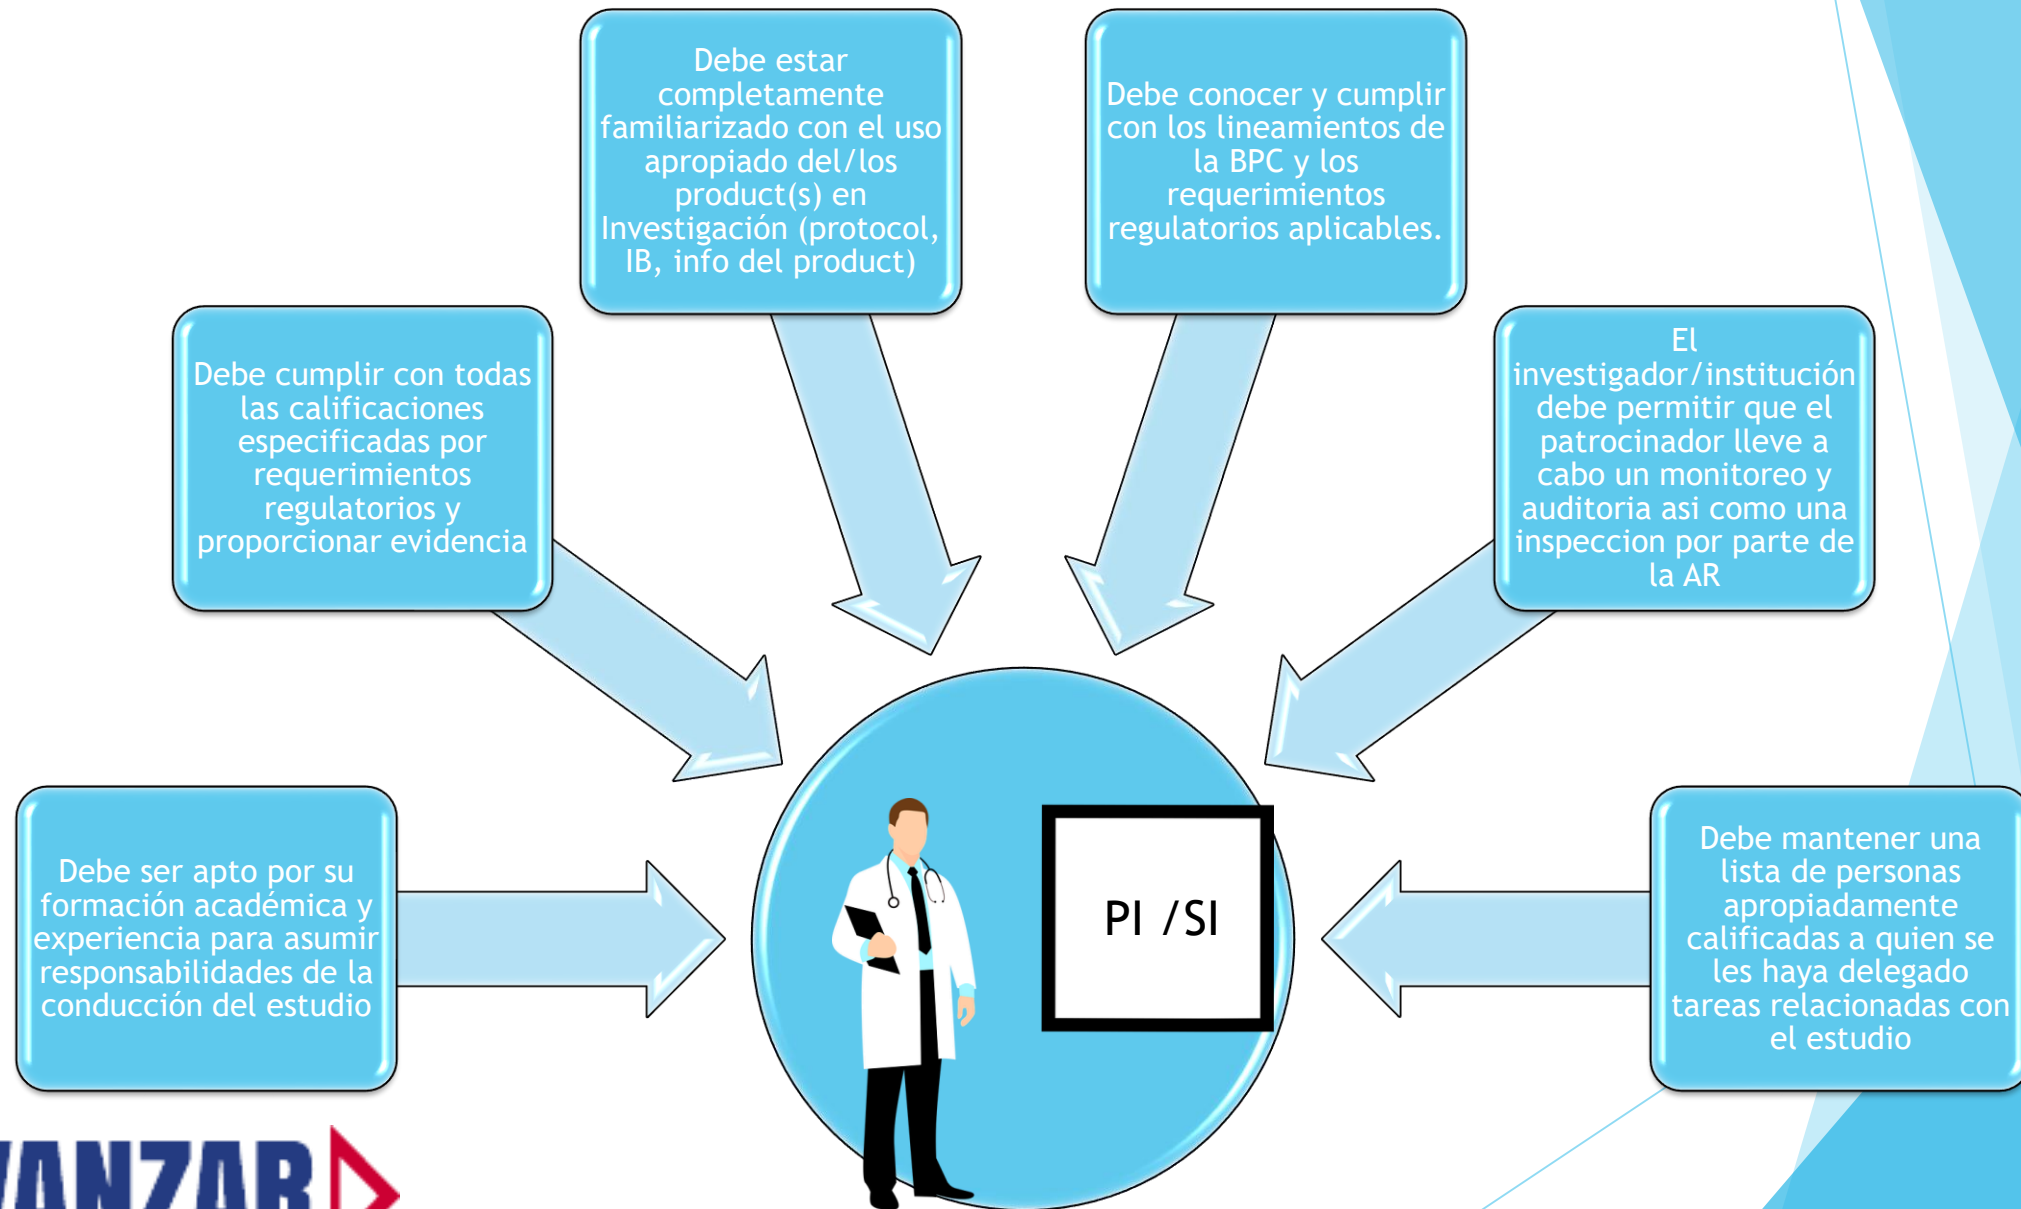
Debe estar completamente familiarizado con el uso apropiado del/los product(s) en Investigación (protocol, IB, info del product)

Debe conocer y cumplir con los lineamientos de la BPC y los requerimientos regulatorios aplicables.

Debe cumplir con todas las calificaciones especificadas por requerimientos regulatorios y proporcionar evidencia

El investigador/institución debe permitir que el patrocinador lleve a cabo un monitoreo y auditoria asi como una inspeccion por parte de la AR

Debe ser apto por su formación académica y experiencia para asumir responsabilidades de la conducción del estudio

PI /SI

Debe mantener una lista de personas apropiadamente calificadas a quien se les haya delegado tareas relacionadas con el estudio

VANZAR